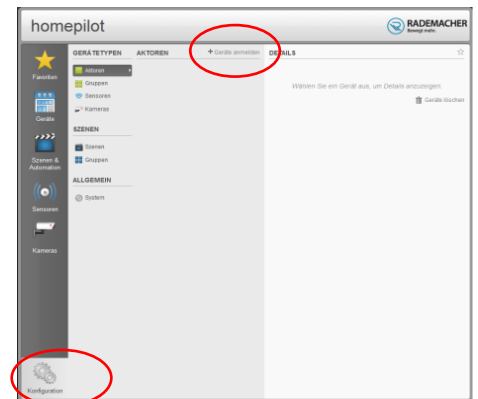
homepilot

RADEMACHER
Bewegt mehr.

Favoriten

Geräte

Szenen & Automation

Sensoren

Kameras

Konfiguration

GERÄTETYPEN

Aktoren

Gruppen

Sensoren

Kameras

SZENEN

Szenen

Gruppen

ALLGEMEIN

System

AKTOREN

+ Geräte anmelden

DETAILS

Wählen Sie ein Gerät aus, um Details anzuzeigen.

Geräte löschen